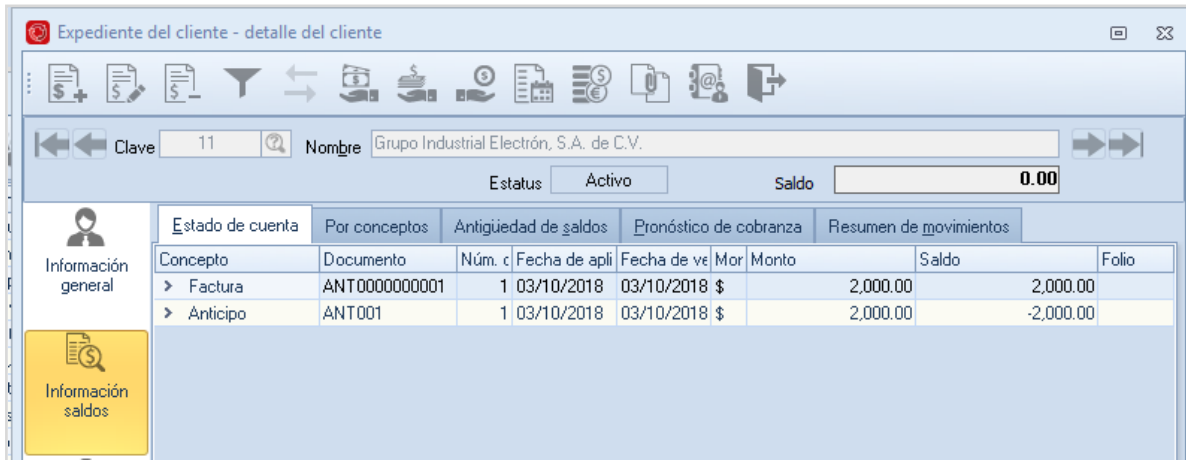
Expediente del cliente - detalle del cliente

Clave 11 Nombre Grupo Industrial Electrón, S.A. de C.V.

Estatus Activo Saldo 0.00

Información general

Información saldos

Estado de cuenta | Por conceptos | Antigüedad de saldos | Pronóstico de cobranza | Resumen de movimientos

| Concepto | Documento | Núm. d | Fecha de apli | Fecha de ve | Mor | Monto | Saldo | Folio |
|---|---|---|---|---|---|---|---|---|
| Factura | ANT0000000001 | 1 | 03/10/2018 | 03/10/2018 | $ | 2,000.00 | 2,000.00 | |
| Anticipo | ANT001 | 1 | 03/10/2018 | 03/10/2018 | $ | 2,000.00 | -2,000.00 | |